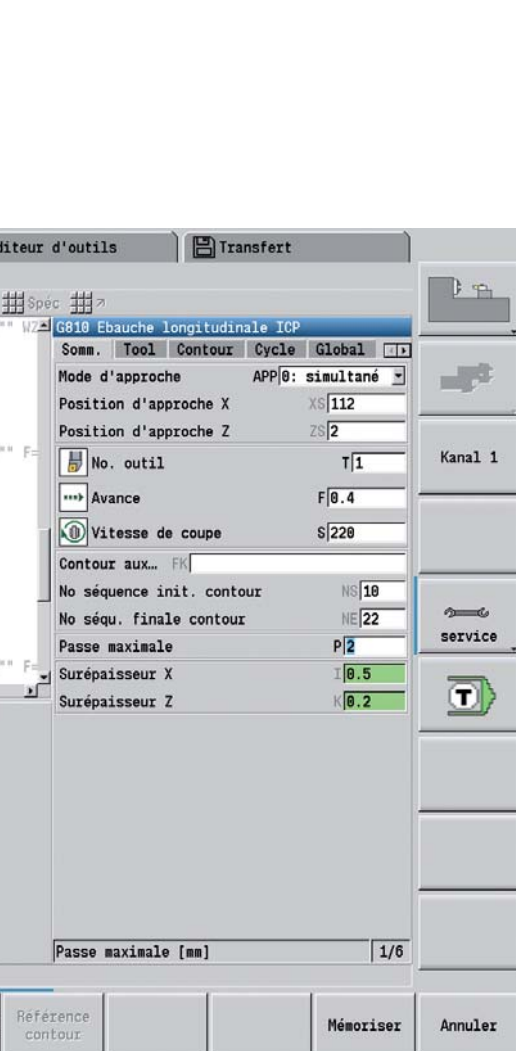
diteur d'outils

Transfert

Spéc

WZ

G810 Ebauche longitudinale ICP

Somm. | Tool | Contour | Cycle | Global

| | | |
|---|---|---|
| Mode d'approche | APP | 0: simultané |
| Position d'approche X | XS | 112 |
| Position d'approche Z | ZS | 2 |
| No. outil | T | 1 |
| Avance | F | 0.4 |
| Vitesse de coupe | S | 220 |
| Contour aux... | FK | |
| No séquence init. contour | NS | 10 |
| No séqu. finale contour | NE | 22 |
| Passe maximale | P | 2 |
| Surépaisseur X | I | 0.5 |
| Surépaisseur Z | K | 0.2 |

F=

F=

F=

Passe maximale [mm]

1/6

Kanal 1

service

Référence contour

Mémoriser

Annuler